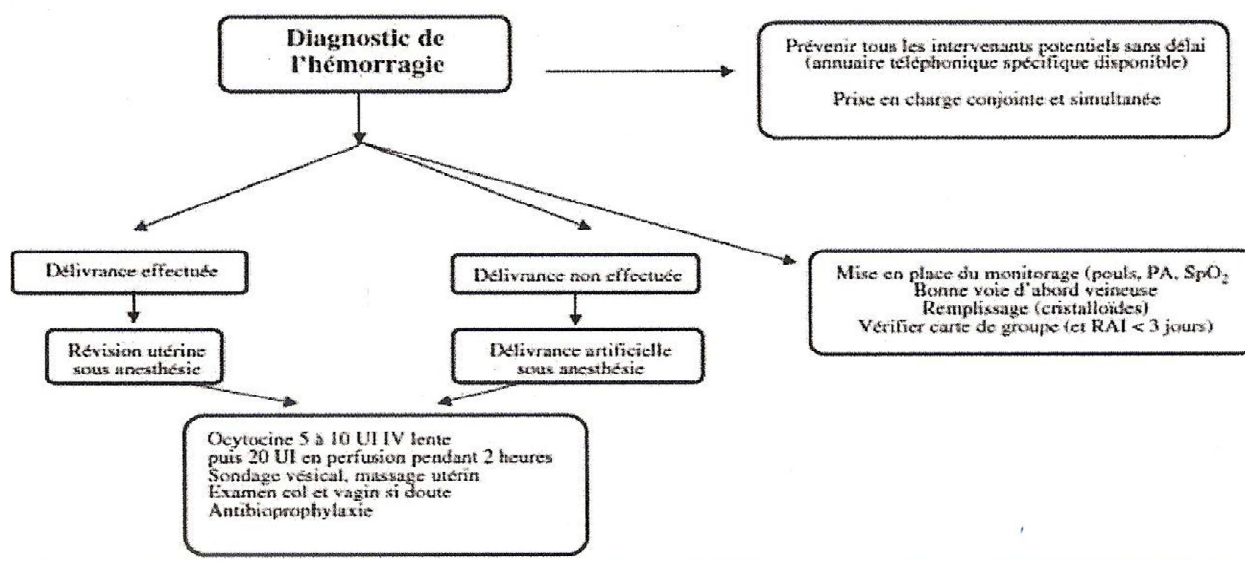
Diagnostic de l'hémorragie

Prévenir tous les intervenants potentiels sans délai (annuaire téléphonique spécifique disponible)

Prise en charge conjointe et simultanée

Délivrance effectuée

Révision utérine sous anesthésie

Délivrance non effectuée

Délivrance artificielle sous anesthésie

Mise en place du monitorage (pouls, PA, $SpO_2$
Bonne voie d'abord veineuse
Remplissage (cristalloïdes)
Vérifier carte de groupe (et RAI < 3 jours)

Ocytocine 5 à 10 UI IV lente
puis 20 UI en perfusion pendant 2 heures
Sondage vésical, massage utérin
Examen col et vagin si doute
Antibioprophylaxie